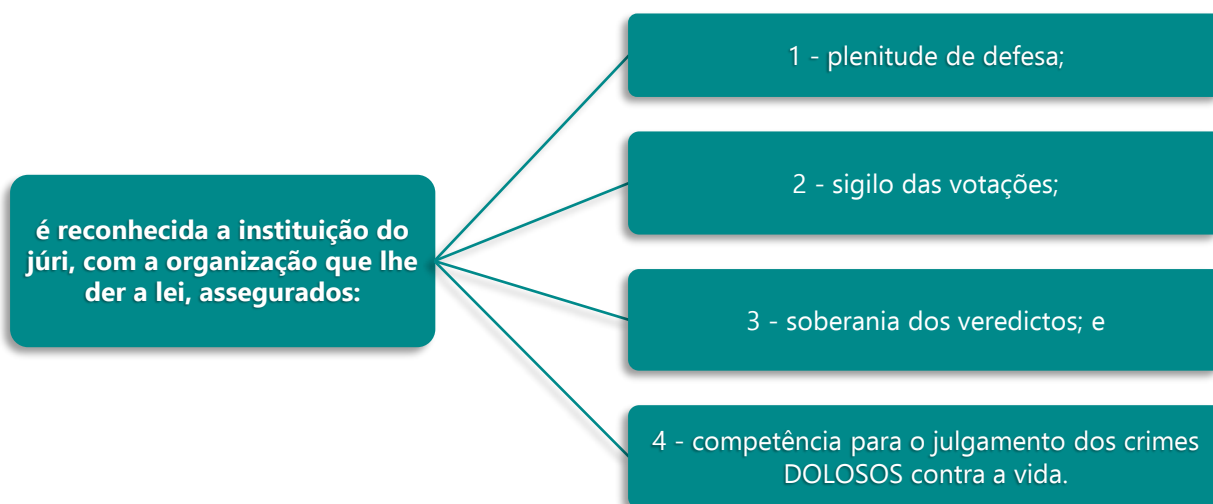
é reconhecida a instituição do júri, com a organização que lhe der a lei, assegurados:

1 - plenitude de defesa;

2 - sigilo das votações;

3 - soberania dos veredictos; e

4 - competência para o julgamento dos crimes DOLOSOS contra a vida.